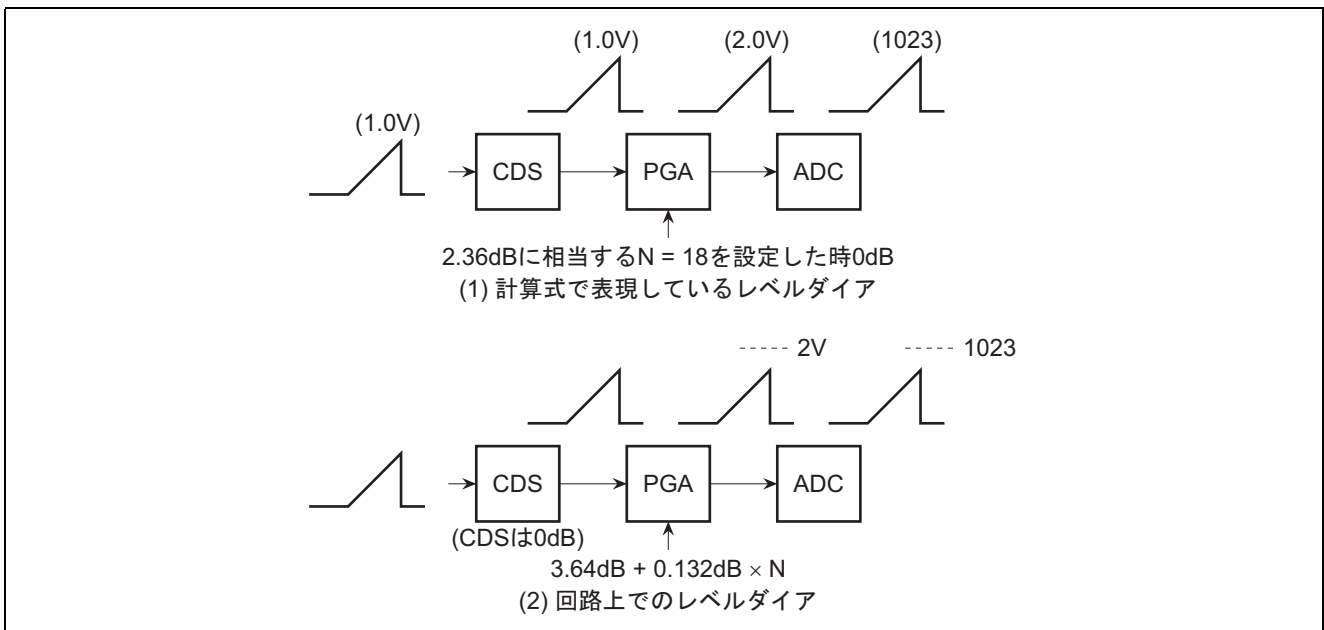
(1.0V)

(2.0V)

(1023)

(1.0V)

CDS

PGA

ADC

2.36dBに相当するN = 18を設定した時0dB

(1) 計算式で表現しているレベルダイア

----- 2V

----- 1023

CDS

PGA

ADC

(CDSは0dB)

3.64dB + 0.132dB $\times$ N

(2) 回路上でのレベルダイア